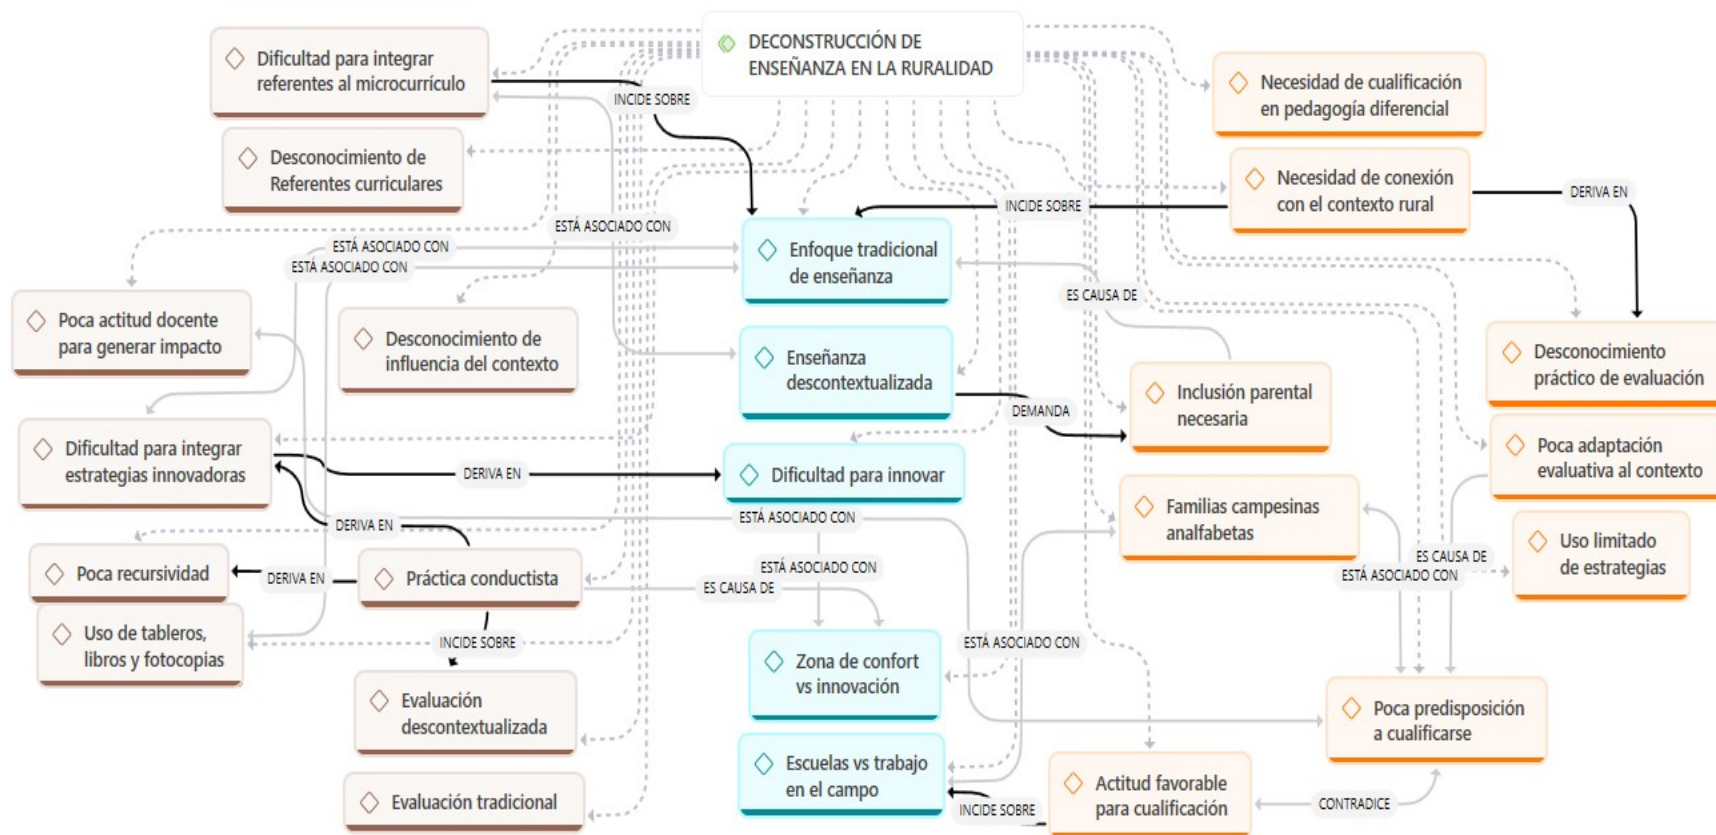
DECONSTRUCCIÓN DE ENSEÑANZA EN LA RURALIDAD

Dificultad para integrar referentes al microcurrículo

Desconocimiento de Referentes curriculares

Necesidad de cualificación en pedagogía diferencial

Necesidad de conexión con el contexto rural

INCIDE SOBRE

INCIDE SOBRE

DERIVA EN

ESTÁ ASOCIADO CON

ESTÁ ASOCIADO CON

ESTÁ ASOCIADO CON

Enfoque tradicional de enseñanza

Poca actitud docente para generar impacto

Desconocimiento de influencia del contexto

ES CAUSA DE

Desconocimiento práctico de evaluación

Enseñanza descontextualizada

DEMANDA

Inclusión parental necesaria

Poca adaptación evaluativa al contexto

Dificultad para integrar estrategias innovadoras

DERIVA EN

Dificultad para innovar

Familias campesinas analfabetas

Uso limitado de estrategias

DERIVA EN

ESTÁ ASOCIADO CON

Poca recursividad

DERIVA EN

Práctica conductista

ESTÁ ASOCIADO CON

ES CAUSA DE

ES CAUSA DE

ESTÁ ASOCIADO CON

Uso de tableros, libros y fotocopias

INCIDE SOBRE

Zona de confort vs innovación

ESTÁ ASOCIADO CON

Evaluación descontextualizada

Poca predisposición a cualificarse

Escuelas vs trabajo en el campo

Actitud favorable para cualificación

Evaluación tradicional

INCIDE SOBRE

CONTRADICE